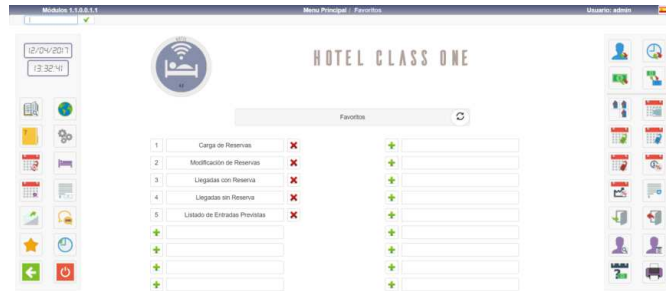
Módulos 1.1.0.0.1.1

Menu Principal / Favoritos

Usuario: admin

12/04/2017
13:32:41

HOTEL CLASS ONE

Favoritos

1 Carga de Reservas
2 Modificación de Reservas
3 Llegadas con Reserva
4 Llegadas sin Reserva
5 Listado de Entradas Previstas